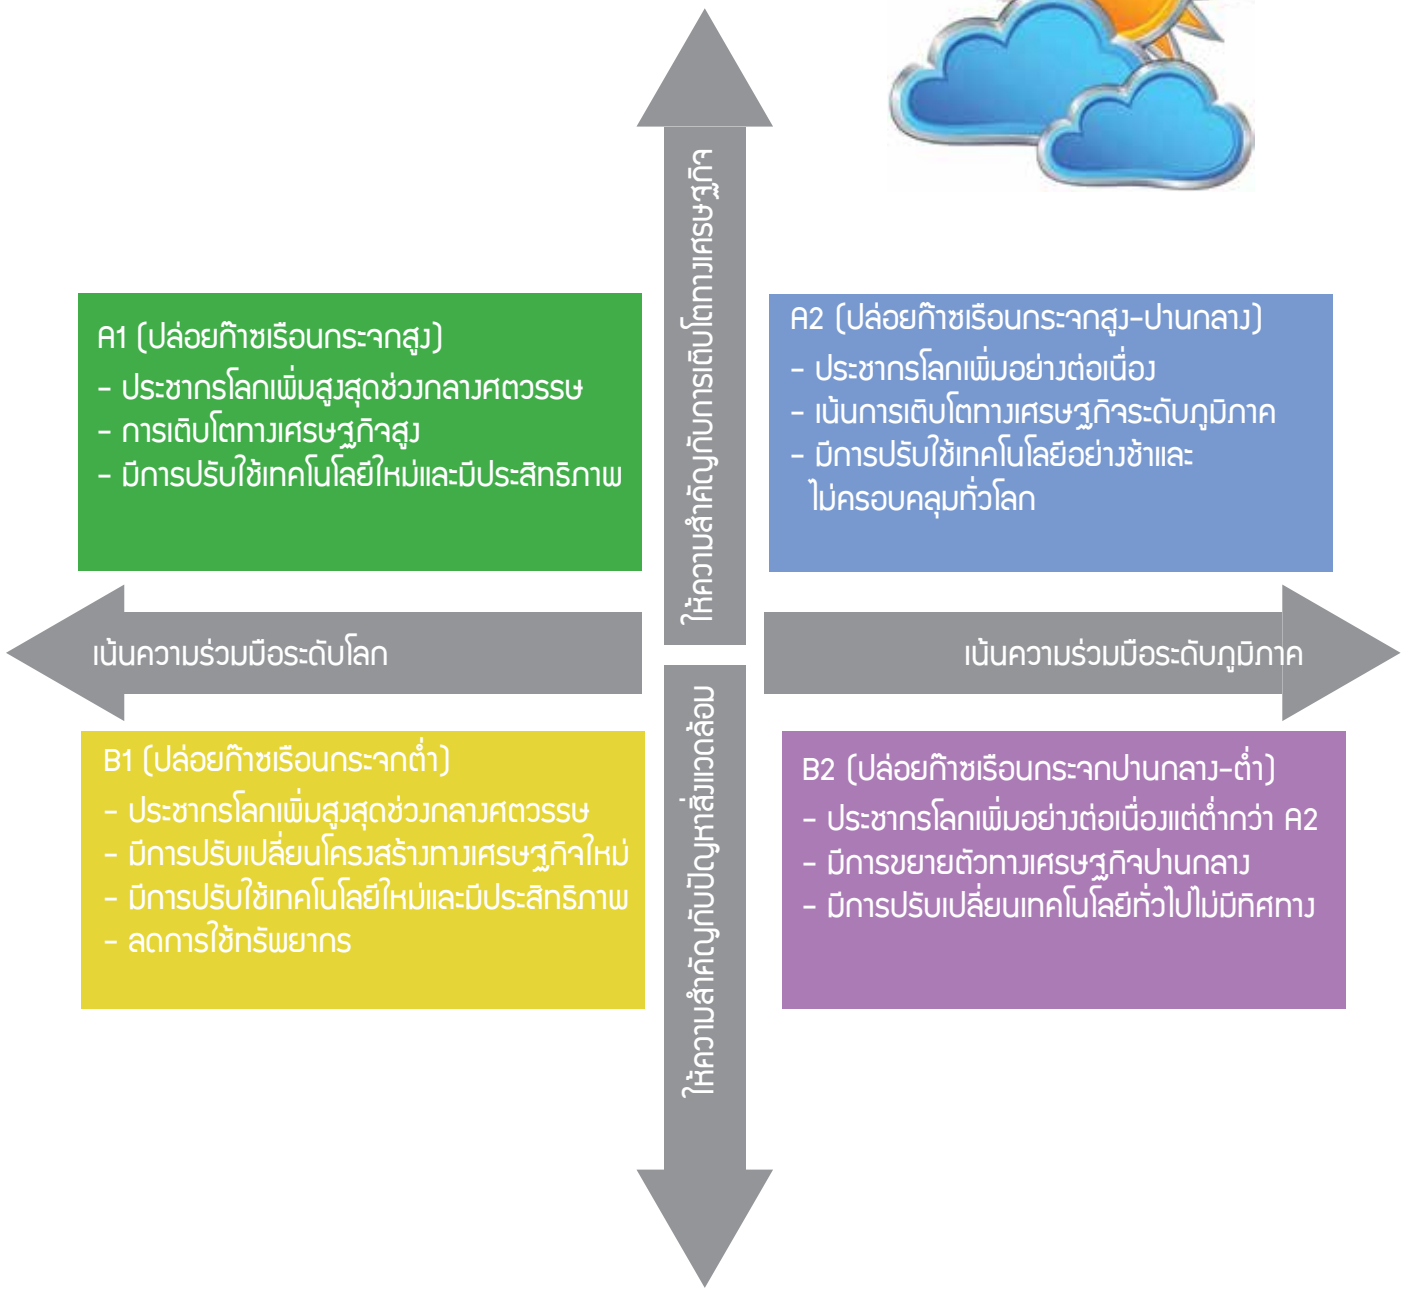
ให้ความสำคัญกับการเติบโตทางเศรษฐกิจ

A1 (ปล่อยก๊าซเรือนกระจกสูง)
- ประชากรโลกเพิ่มสูงสุดช่วงกลางศตวรรษ
- การเติบโตทางเศรษฐกิจสูง
- มีการปรับใช้เทคโนโลยีใหม่และมีประสิทธิภาพ

A2 (ปล่อยก๊าซเรือนกระจกสูง-ปานกลาง)
- ประชากรโลกเพิ่มอย่างต่อเนื่อง
- เน้นการเติบโตทางเศรษฐกิจระดับภูมิภาค
- มีการปรับใช้เทคโนโลยีอย่างช้าและไม่ครอบคลุมทั่วโลก

เน้นความร่วมมือระดับโลก

เน้นความร่วมมือระดับภูมิภาค

B1 (ปล่อยก๊าซเรือนกระจกต่ำ)
- ประชากรโลกเพิ่มสูงสุดช่วงกลางศตวรรษ
- มีการปรับเปลี่ยนโครงสร้างทางเศรษฐกิจใหม่
- มีการปรับใช้เทคโนโลยีใหม่และมีประสิทธิภาพ
- ลดการใช้ทรัพยากร

B2 (ปล่อยก๊าซเรือนกระจกปานกลาง-ต่ำ)
- ประชากรโลกเพิ่มอย่างต่อเนื่องแต่ต่ำกว่า A2
- มีการขยายตัวทางเศรษฐกิจปานกลาง
- มีการปรับเปลี่ยนเทคโนโลยีทั่วไปไม่มีทิศทาง

ให้ความสำคัญกับปัญหาสิ่งแวดล้อม